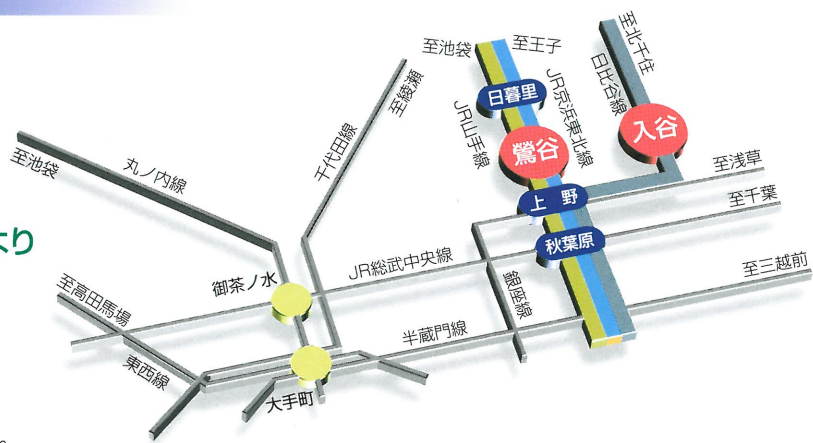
至池袋
至王子
至北千住
日暮里
JR京浜東北線
日比谷線
JR山手線
入谷
至綾瀬
鶯谷
至池袋
丸ノ内線
千代田線
至浅草
上野
至千葉
より
秋葉原
御茶ノ水
JR総武中央線
至三越前
至高田馬場
銀座線
半蔵門線
東西線
大手町